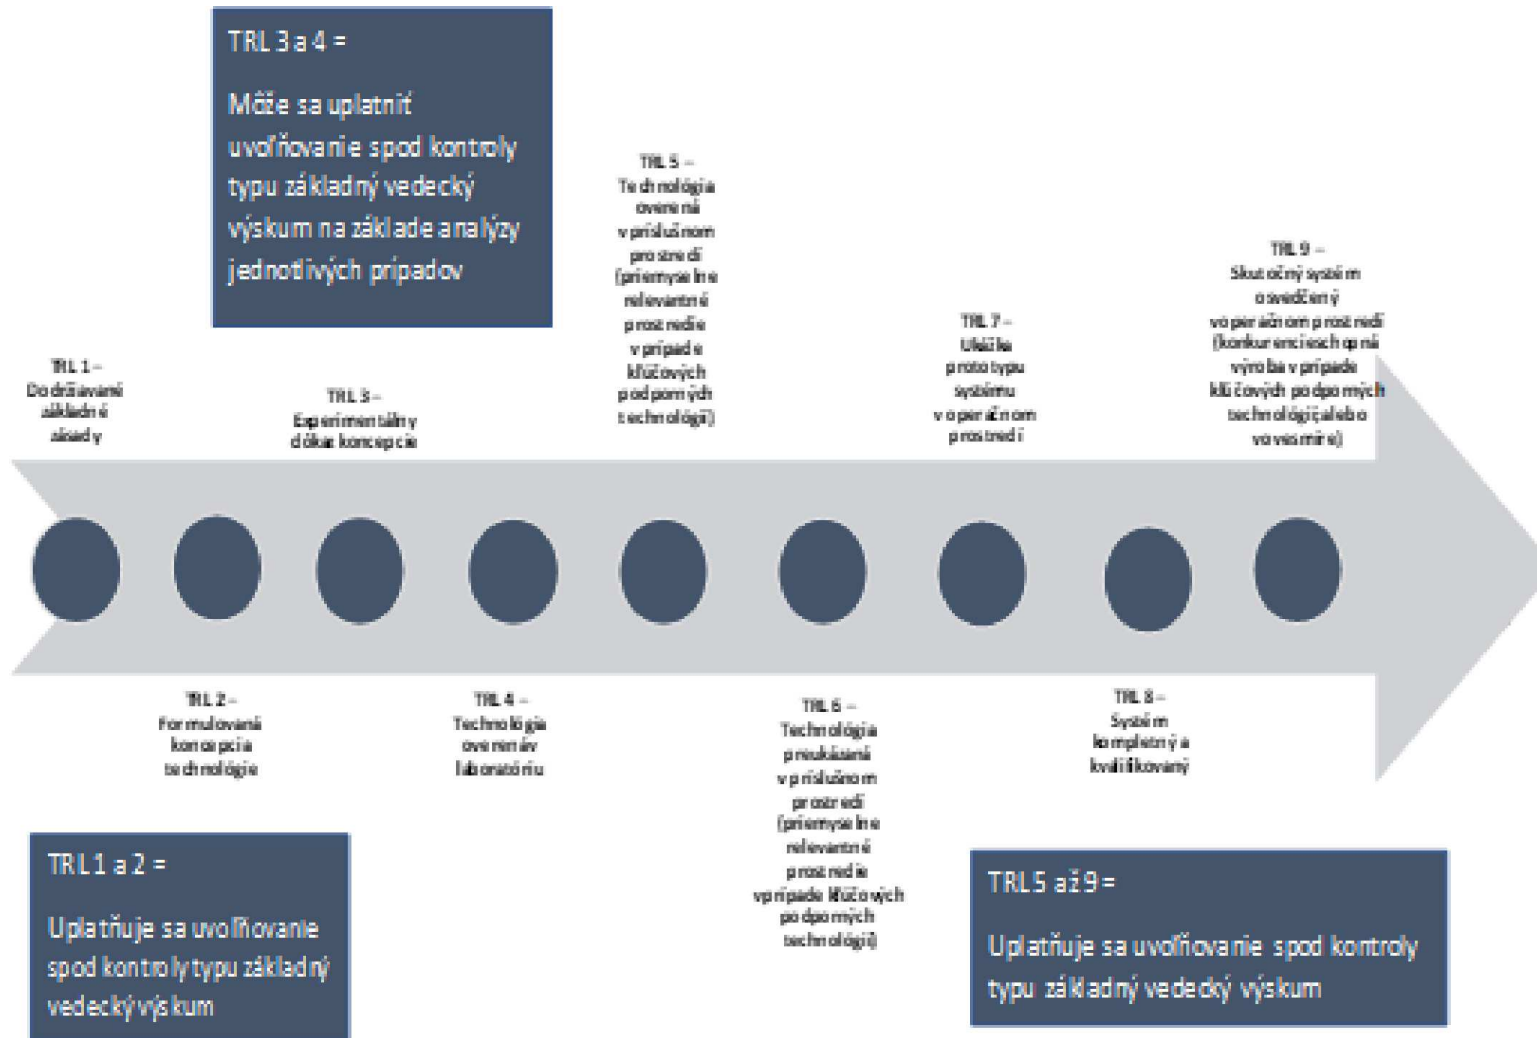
TRL 3 a 4 =

Môže sa uplatniť uvoľňovanie spod kontroly typu základný vedecký výskum na základe analýzy jednotlivých prípadov

TRL 1 – Dodržiavanie základné zásady

TRL 3 – Experimentálny dôkaz koncepcie

TRL 5 – Technológia overená v príslušnom prostredí (priemyselne relevantné prostredie v prípade kľúčových podporných technológií)

TRL 7 – Ukážka prototypu systému v operačnom prostredí

TRL 9 – Skutočný systém osvedčený v operačnom prostredí (konkurencieschopná výroba v prípade kľúčových podporných technológií alebo vo vesmíre)

TRL 2 – Formulovaná koncepcia technológie

TRL 4 – Technológia overená v laboratóriu

TRL 6 – Technológia preukázaná v príslušnom prostredí (priemyselne relevantné prostredie v prípade kľúčových podporných technológií)

TRL 8 – Systém kompletný a kvalifikovaný

TRL 1 a 2 =

Uplatňuje sa uvoľňovanie spod kontroly typu základný vedecký výskum

TRL 5 až 9 =

Uplatňuje sa uvoľňovanie spod kontroly typu základný vedecký výskum